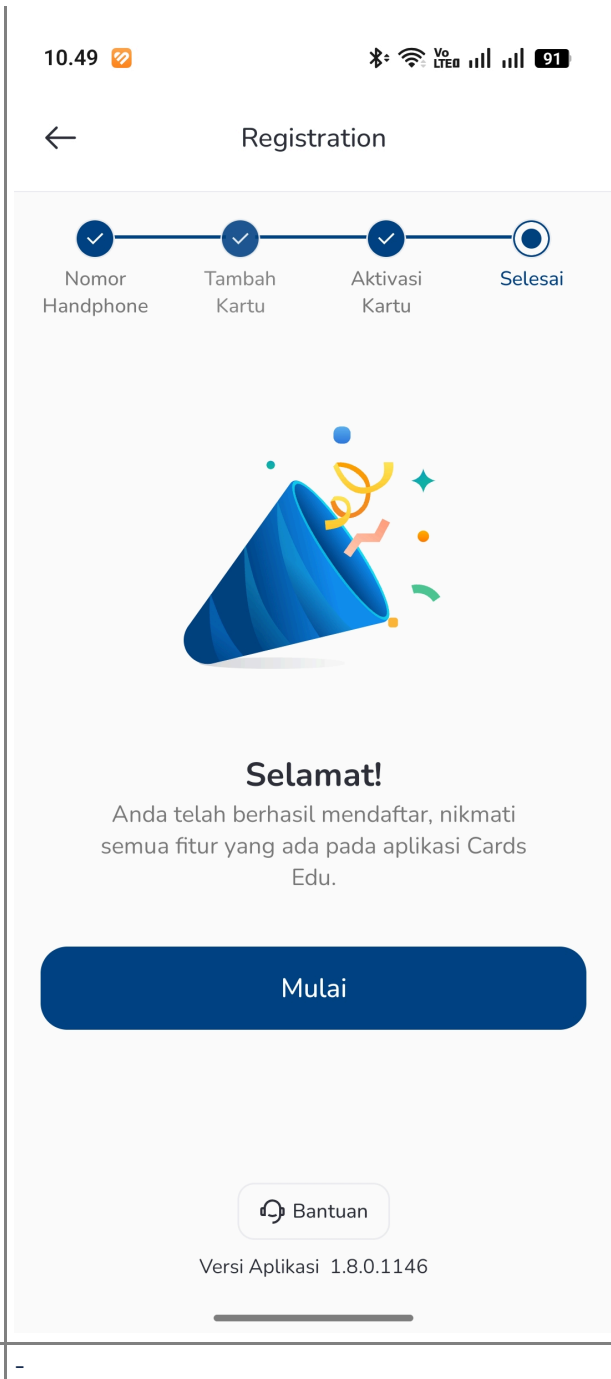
10.49

Vo LTE 91

Registration

Nomor Handphone

Tambah Kartu

Aktivasi Kartu

Selesai

Selamat!

Anda telah berhasil mendaftar, nikmati semua fitur yang ada pada aplikasi Cards Edu.

Mulai

Bantuan

Versi Aplikasi 1.8.0.1146

-